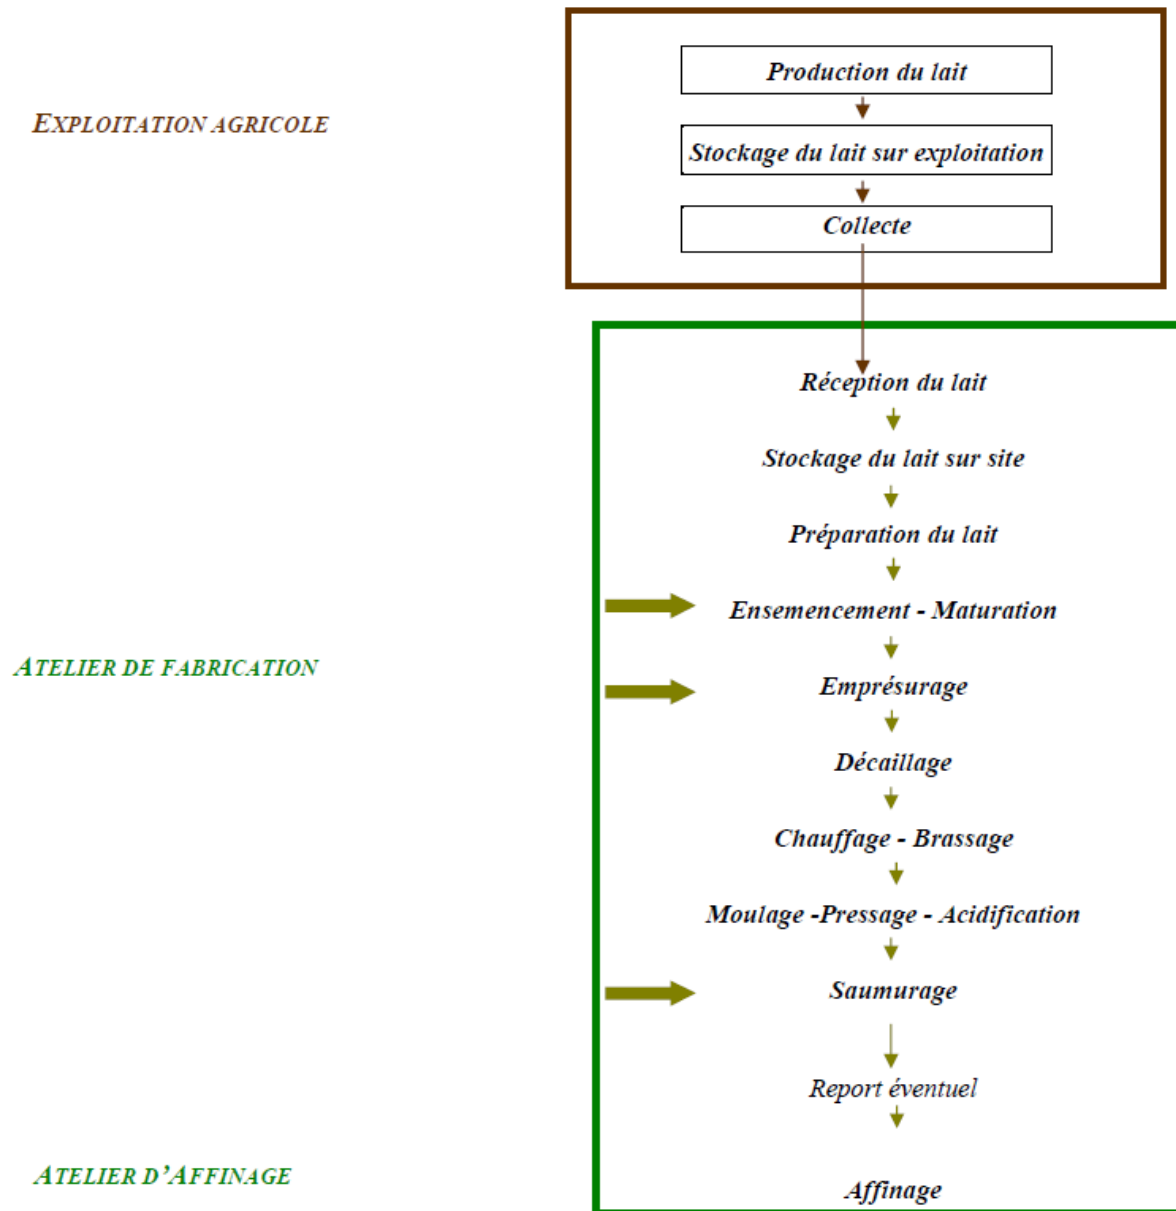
EXPLOITATION AGRICOLE

Production du lait

Stockage du lait sur exploitation

Collecte

ATELIER DE FABRICATION

Réception du lait

Stockage du lait sur site

Préparation du lait

Ensemencement - Maturation

Emprésurage

Décaillage

Chauffage - Brassage

Moulage -Pressage - Acidification

Saumurage

Report éventuel

ATELIER D'AFFINAGE

Affinage